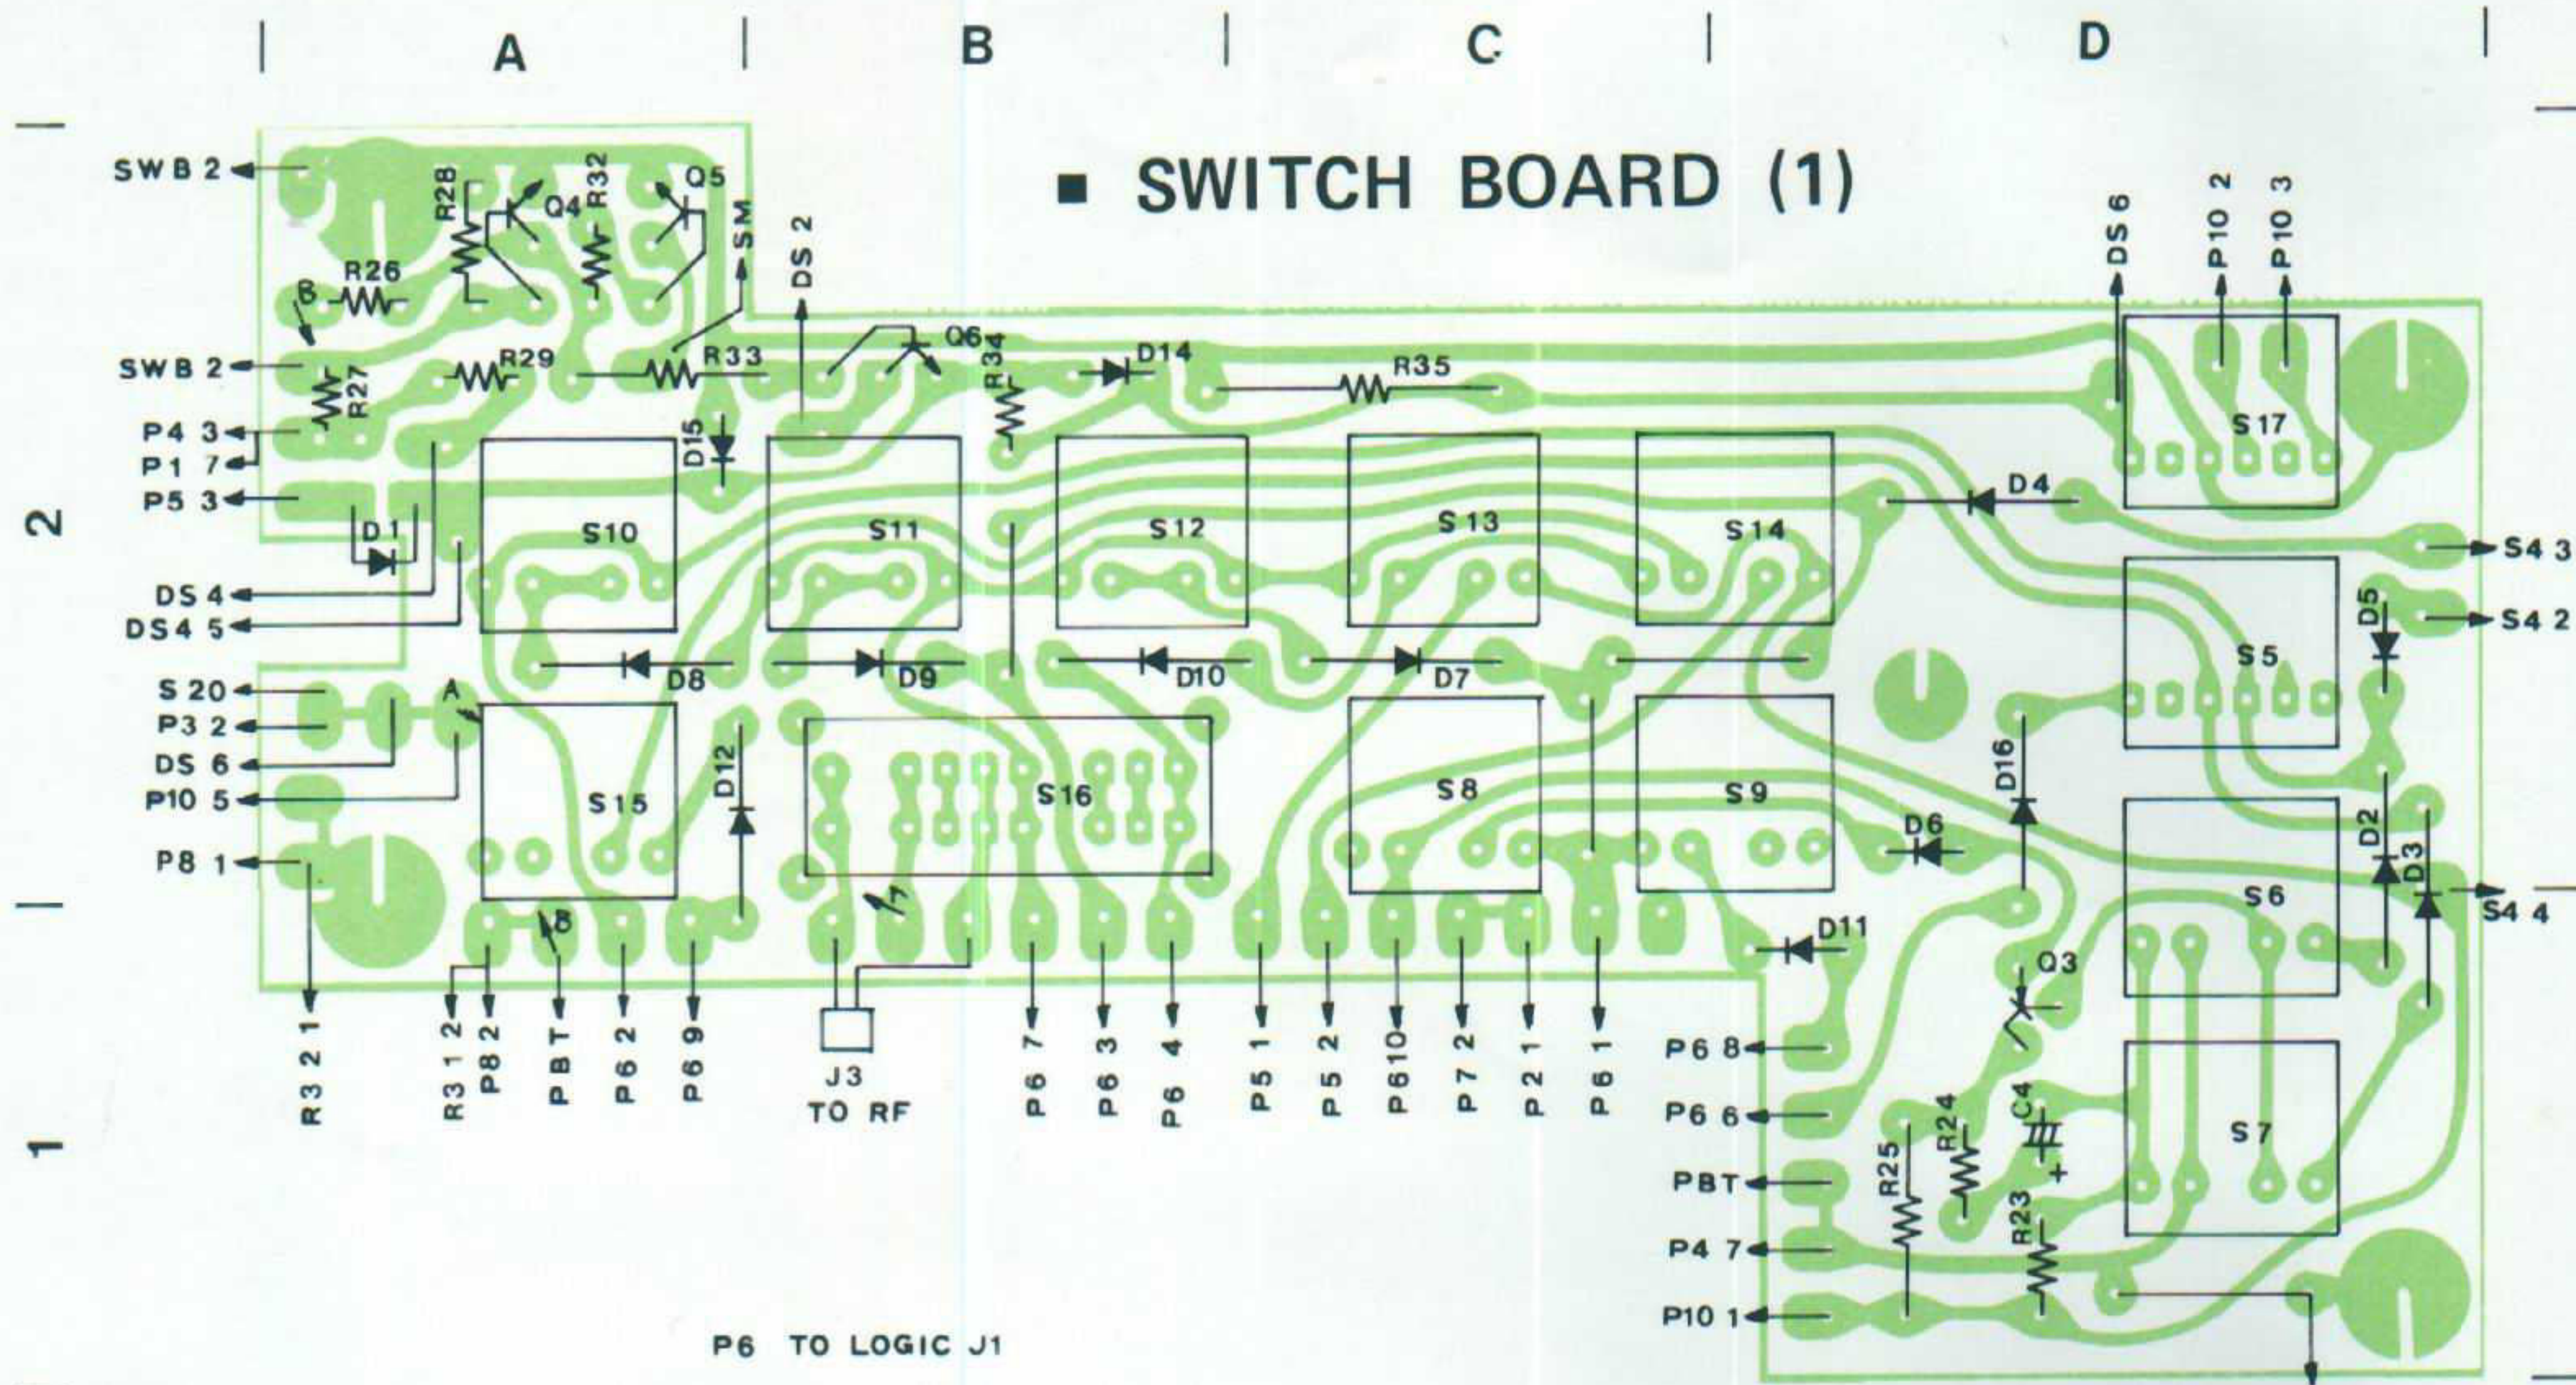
A B C D

■ SWITCH BOARD (1)

SWB 2
R28
Q4
R32
Q5
SM
DS 2
R26
B
SWB 2
R27
R29
R33
Q6
R34
D14
R35
DS 6
P10 2
P10 3
P4 3
P1 7
P5 3
D15
S17
D1
S10
S11
S12
S13
S14
D4
S4 3
DS 4
DS4 5
S4 2
D5
S5
D8
D9
D10
D7
S 20
A
P3 2
DS 6
P10 5
S15
D12
S16
S8
S9
D16
P8 1
D6
D2
D3
S6
S4 4
B
D11
Q3
R3 2 1
R3 1 2
P8 2
PBT
P6 2
P6 9
J3
TO RF
P6 7
P6 3
P6 4
P5 1
P5 2
P610
P7 2
P2 1
P6 1
P6 8
P6 6
R25
R24
C4
+
S7
PBT
R23
P4 7
P10 1

2

1

P6 TO LOGIC J1